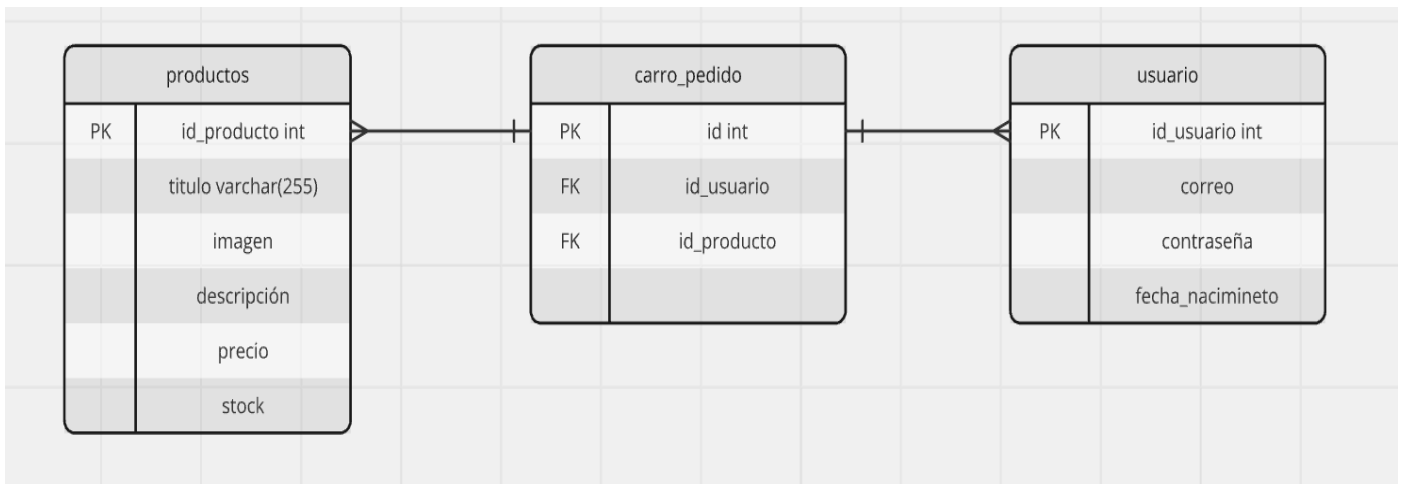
productos

| | |
|---|---|
| PK | id_producto int |
| | titulo varchar(255) |
| | imagen |
| | descripción |
| | precio |
| | stock |

carro_pedido

| | |
|---|---|
| PK | id int |
| FK | id_usuario |
| FK | id_producto |
| | |

usuario

| | |
|---|---|
| PK | id_usuario int |
| | correo |
| | contraseña |
| | fecha_nacimineto |